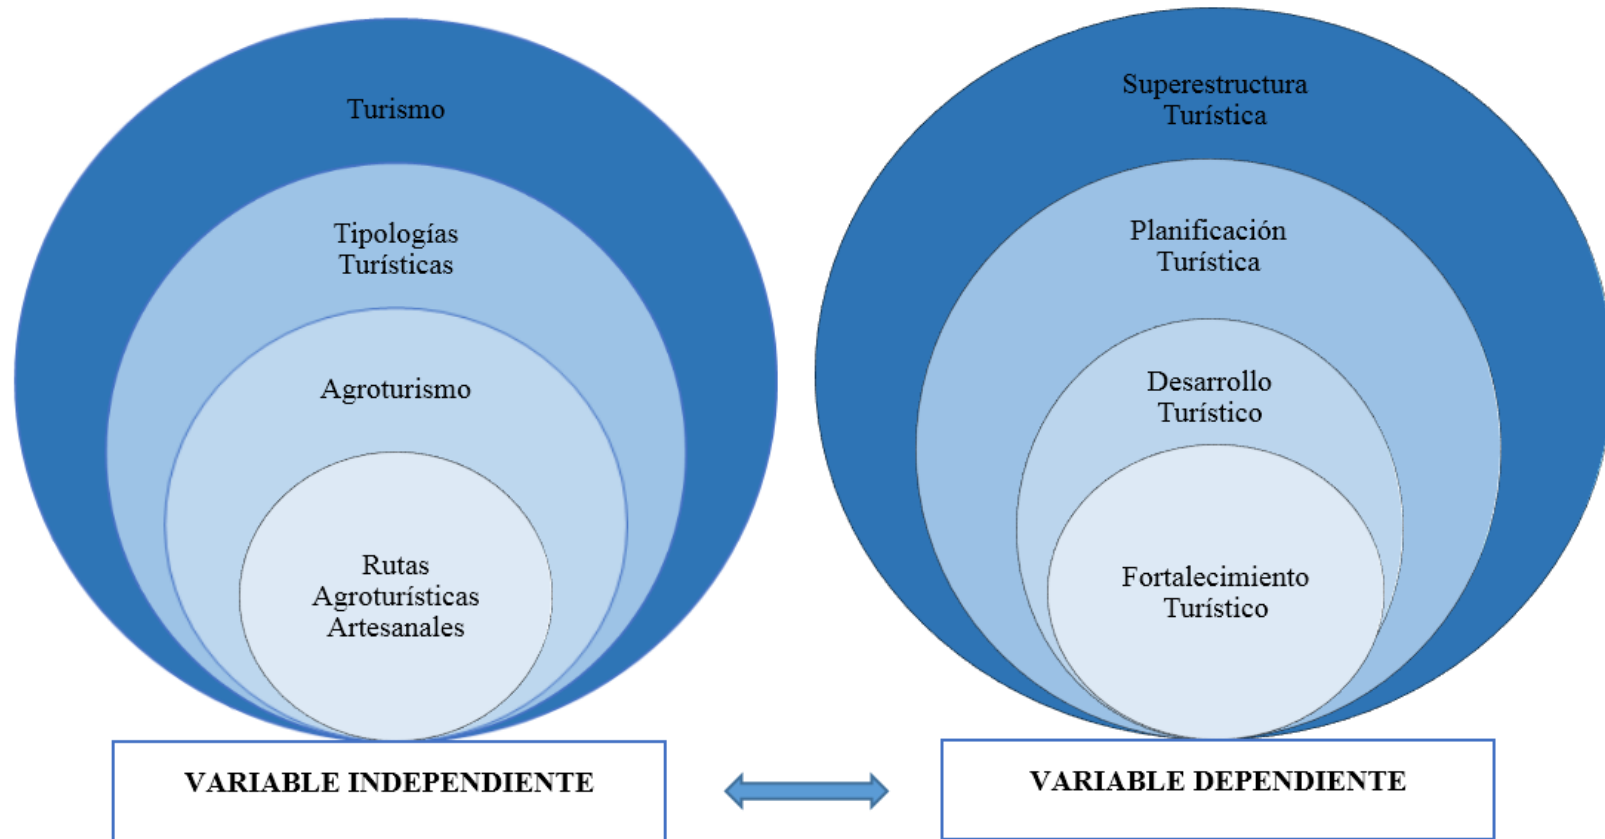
Turismo

Tipologías Turísticas

Agroturismo

Rutas Agroturísticas Artesanales

VARIABLE INDEPENDIENTE

Superestructura Turística

Planificación Turística

Desarrollo Turístico

Fortalecimiento Turístico

VARIABLE DEPENDIENTE